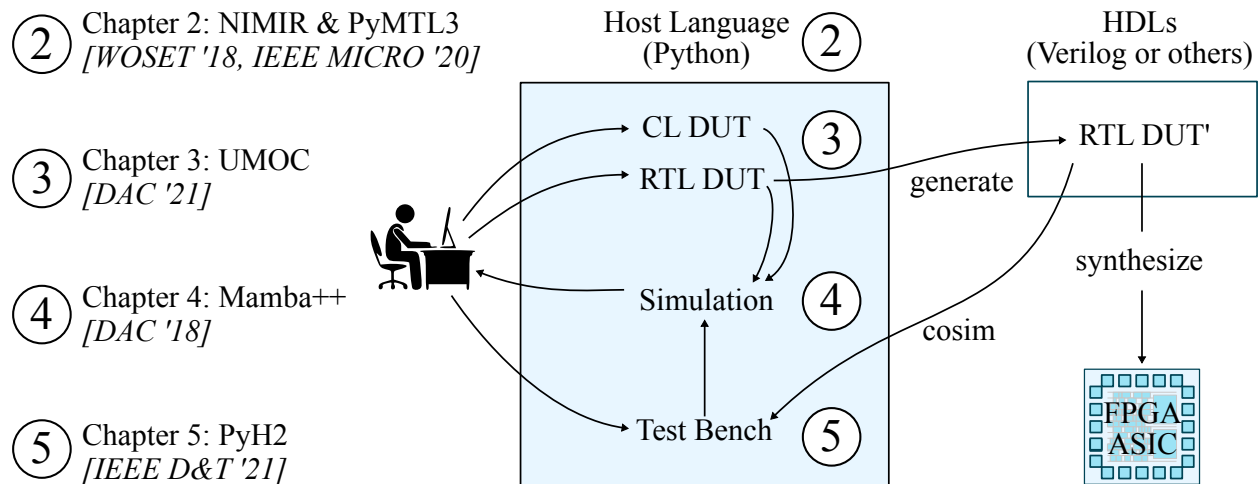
2 Chapter 2: NIMIR & PyMTL3
[WOSET '18, IEEE MICRO '20]

3 Chapter 3: UMOC
[DAC '21]

4 Chapter 4: Mamba++
[DAC '18]

5 Chapter 5: PyH2
[IEEE D&T '21]

Host Language (Python) 2

CL DUT 3

RTL DUT

Simulation 4

Test Bench 5

generate

cosim

HDLs (Verilog or others)

RTL DUT'

synthesize

FPGA
ASIC